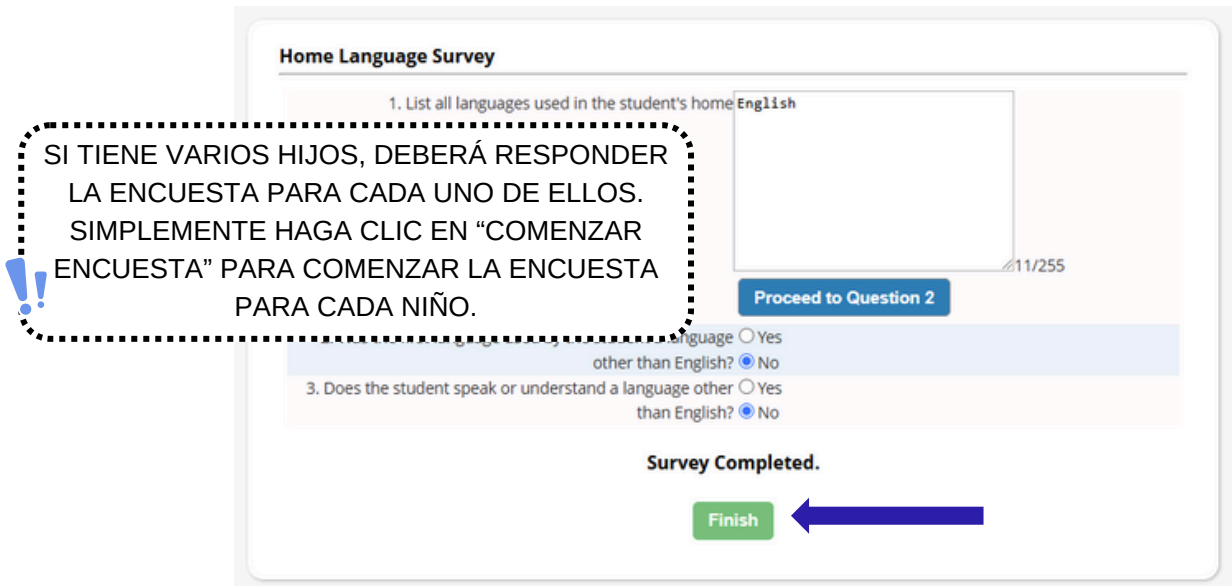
Home Language Survey

1. List all languages used in the student's home

English

11/255

Proceed to Question 2

SI TIENE VARIOS HIJOS, DEBERÁ RESPONDER LA ENCUESTA PARA CADA UNO DE ELLOS. SIMPLEMENTE HAGA CLIC EN “COMENZAR ENCUESTA” PARA COMENZAR LA ENCUESTA PARA CADA NIÑO.

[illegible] language other than English? Yes No

3. Does the student speak or understand a language other than English? Yes No

Survey Completed.

Finish